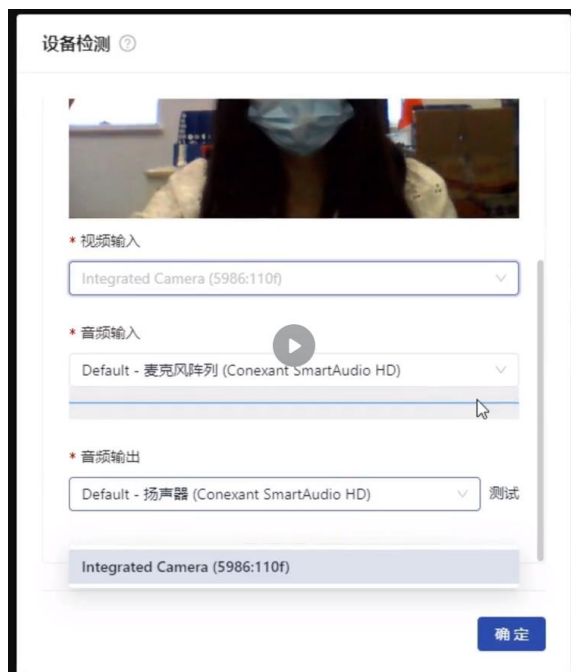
设备检测 ⓘ

* 视频输入

Integrated Camera (5986:110f)

* 音频输入

Default - 麦克风阵列 (Conexant SmartAudio HD)

* 音频输出

Default - 扬声器 (Conexant SmartAudio HD)

测试

Integrated Camera (5986:110f)

确定